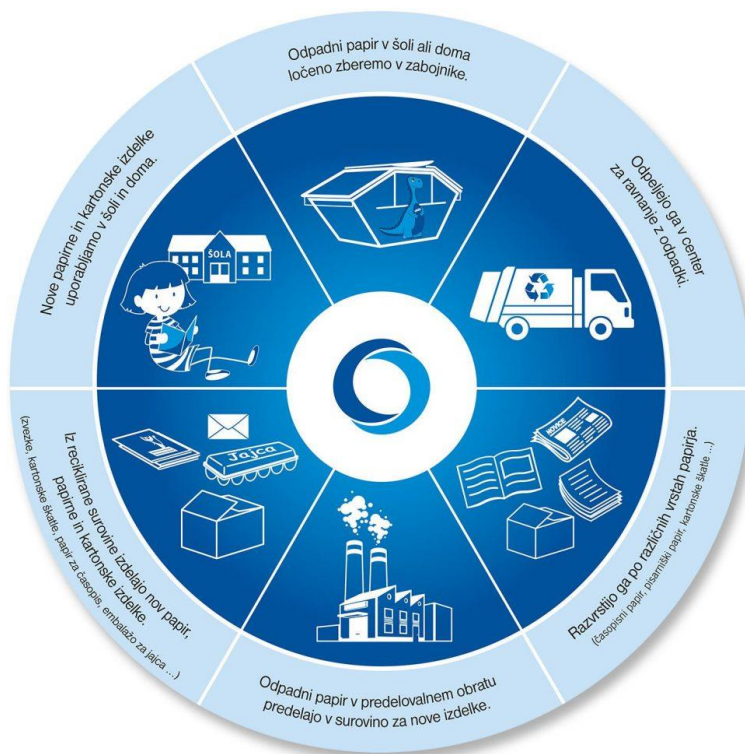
Odpadni papir v šoli ali doma ločeno zberemo v zabojnike.

Odpeljejo ga v center za ravnanje z odpadki.

Razvrstijo ga po različnih vrstah papirja.
(časopisni papir, pisarniški papir, kartonske škatle ...)

Odpadni papir v predelovalnem obratu predelajo v surovino za nove izdelke.

Iz reciklirane surovine izdelajo nov papir, papirne in kartonske izdelke.
(zvezke, kartonske škatle, papir za časopis, embalažo za jajca ...)

Nove papirne in kartonske izdelke uporabljamo v šoli in doma.

ŠOLA

Jajca

NOVICE